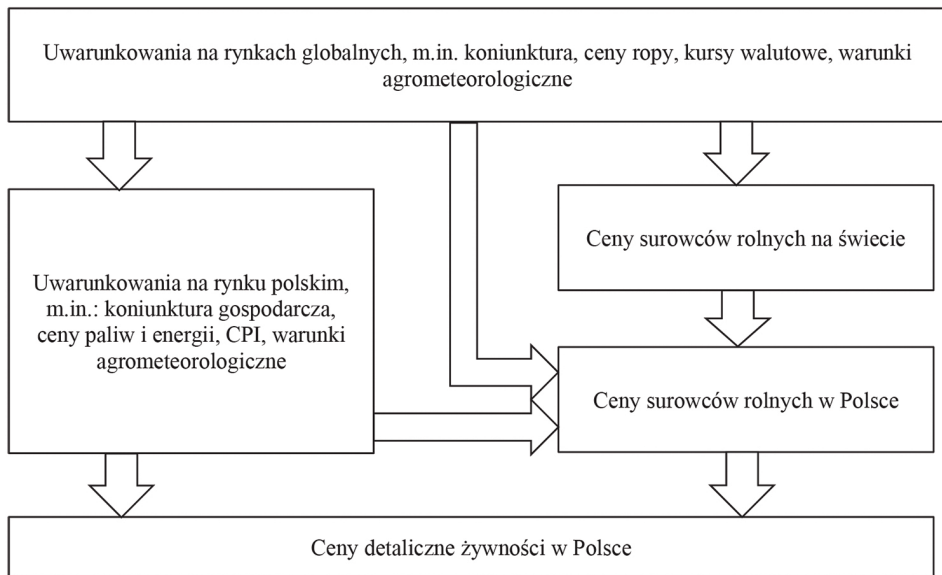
Uwarunkowania na rynkach globalnych, m.in. koniunktura, ceny ropy, kursy walutowe, warunki agrometeorologiczne

Uwarunkowania na rynku polskim, m.in.: koniunktura gospodarcza, ceny paliw i energii, CPI, warunki agrometeorologiczne

Ceny surowców rolnych na świecie

Ceny surowców rolnych w Polsce

Ceny detaliczne żywności w Polsce